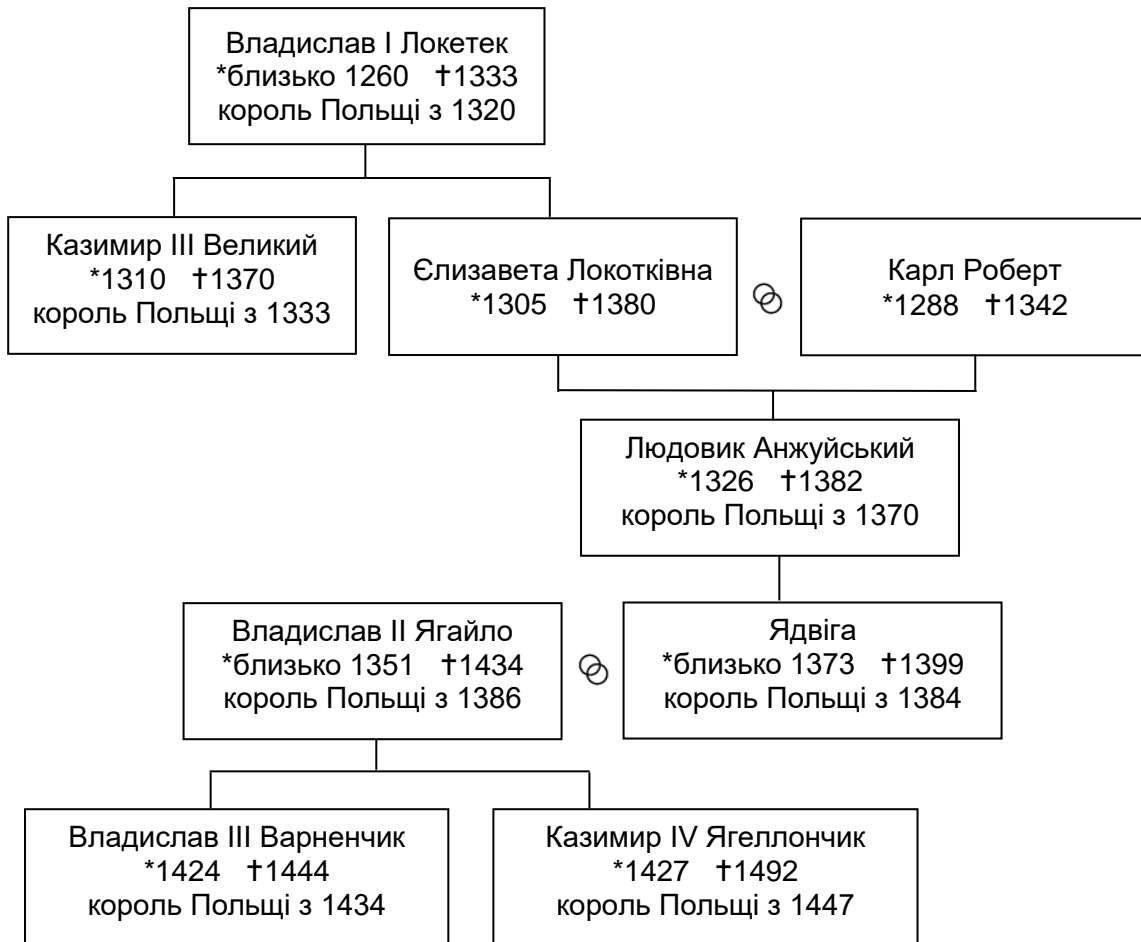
Владислав I Локетек
*близько 1260 †1333
король Польщі з 1320

Казимир III Великий
*1310 †1370
король Польщі з 1333

Єлизавета Локотківна
*1305 †1380

Карл Роберт
*1288 †1342

Людовик Анжуйський
*1326 †1382
король Польщі з 1370

Владислав II Ягайло
*близько 1351 †1434
король Польщі з 1386

Ядвіга
*близько 1373 †1399
король Польщі з 1384

Владислав III Варненчик
*1424 †1444
король Польщі з 1434

Казимир IV Ягеллончик
*1427 †1492
король Польщі з 1447